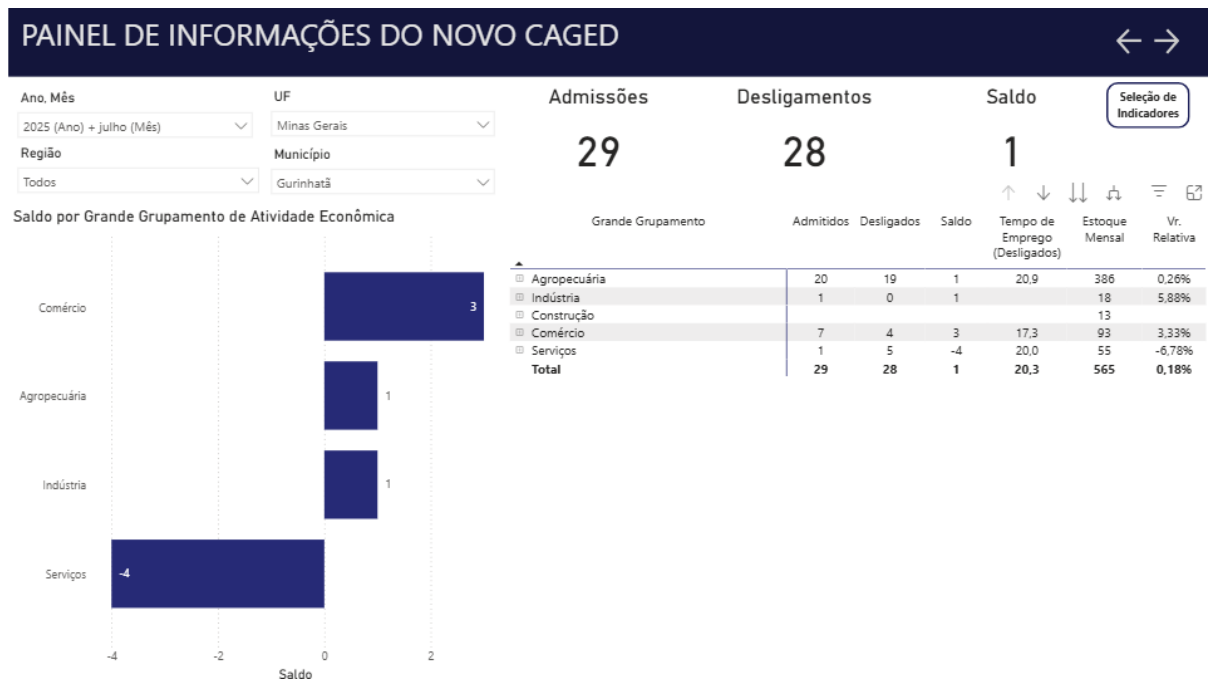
PAINEL DE INFORMAÇÕES DO NOVO CAGED

Ano, Mês
2025 (Ano) + julho (Mês)

UF
Minas Gerais

Região
Todos

Município
Gurinhatã

Admissões
29

Desligamentos
28

Saldo
1

Seleção de Indicadores

Saldo por Grande Grupamento de Atividade Econômica

Comércio 3
Agropecuária 1
Indústria 1
Serviços -4

-4 -2 0 2
Saldo

| Grande Grupamento | Admitidos | Desligados | Saldo | Tempo de Emprego (Desligados) | Estoque Mensal | Vr. Relativa |
|---|---|---|---|---|---|---|
| Agropecuária | 20 | 19 | 1 | 20,9 | 386 | 0,26% |
| Indústria | 1 | 0 | 1 | | 18 | 5,88% |
| Construção | | | | | 13 | |
| Comércio | 7 | 4 | 3 | 17,3 | 93 | 3,33% |
| Serviços | 1 | 5 | -4 | 20,0 | 55 | -6,78% |
| Total | 29 | 28 | 1 | 20,3 | 565 | 0,18% |